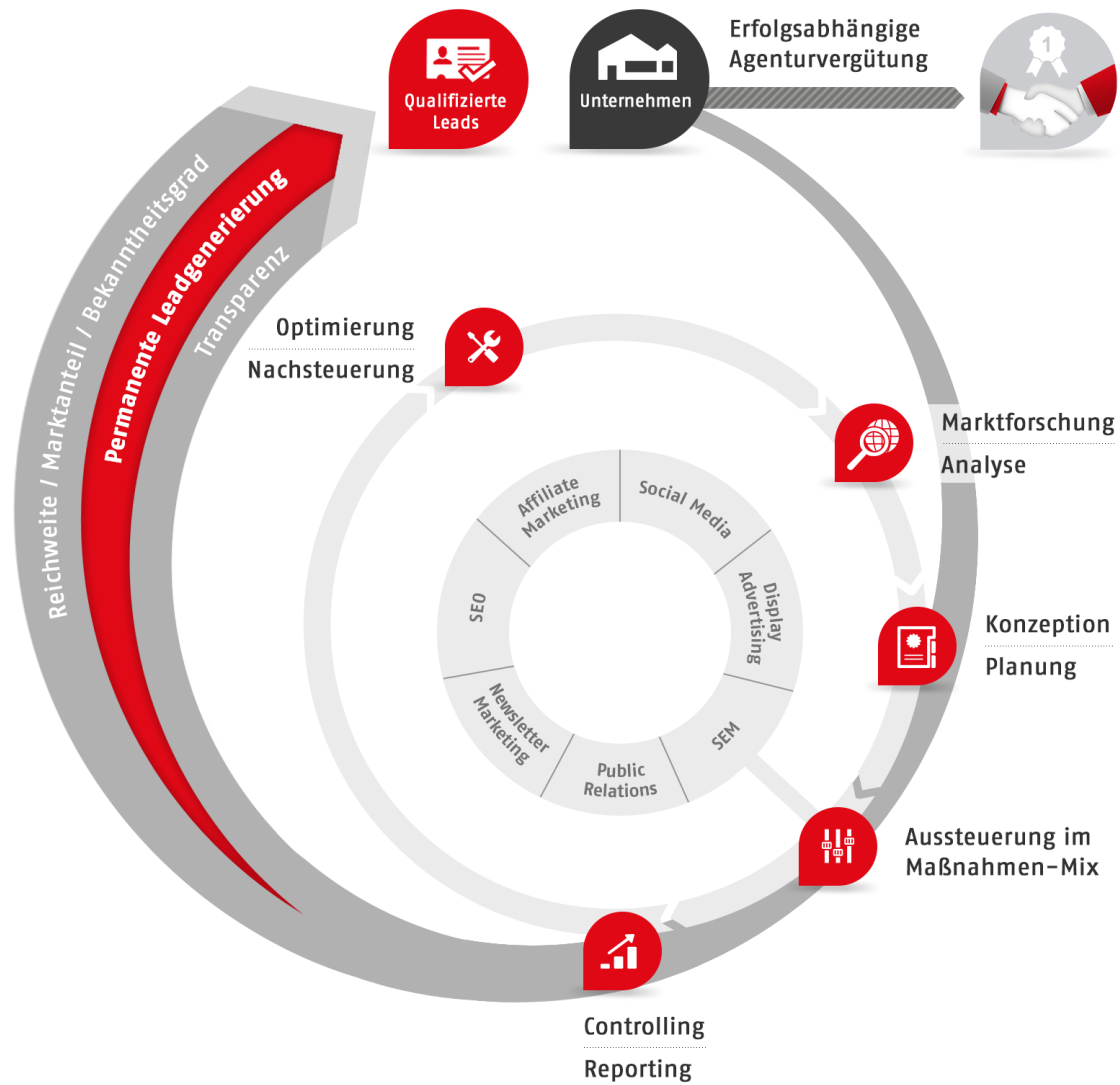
Qualifizierte Leads

Unternehmen

Erfolgsabhängige Agenturvergütung

1

Reichweite / Marktanteil / Bekanntheitsgrad

Permanente Leadgenerierung

Transparenz

Optimierung

Nachsteuerung

Marktforschung

Analyse

Konzeption

Planung

Aussteuerung im Maßnahmen-Mix

Controlling

Reporting

Affiliate Marketing

Social Media

Display Advertising

SEM

Public Relations

Newsletter Marketing

SEO